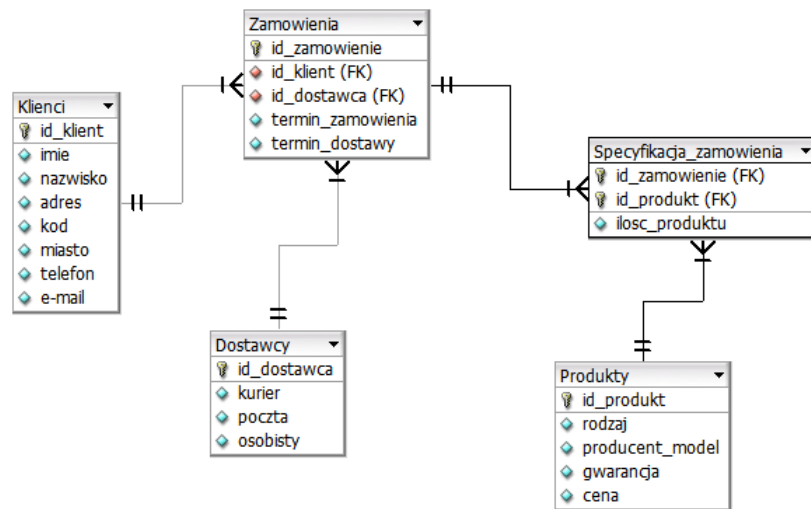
Zamowienia
id_zamowienie
id_klient (FK)
id_dostawca (FK)
termin_zamowienia
termin_dostawy

Klienci
id_klient
imie
nazwisko
adres
kod
miasto
telefon
e-mail

Specyfikacja_zamowienia
id_zamowienie (FK)
id_produkt (FK)
ilosc_produktu

Dostawcy
id_dostawca
kurier
poczta
osobisty

Produkty
id_produkt
rodzaj
producent_model
gwarancja
cena